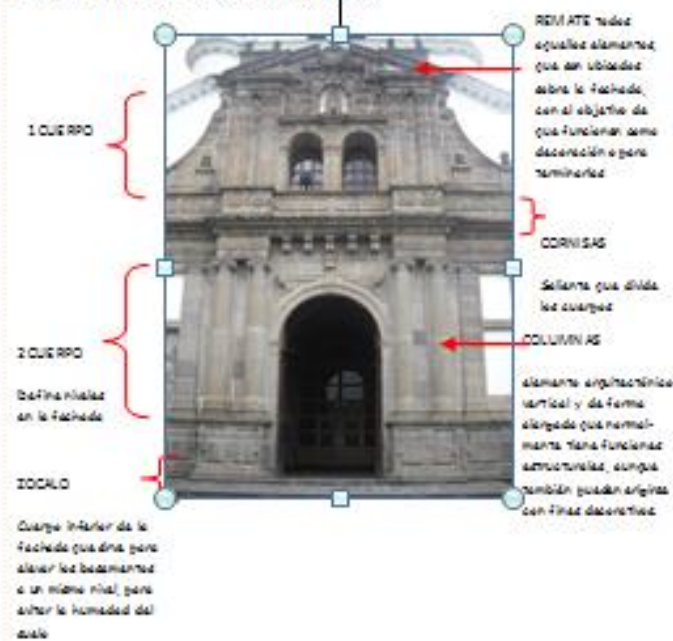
REMATE todos aquellos elementos, que son ubicados sobre la fachada, con el objetivo de que funcionen como decoración o para terminarlas

1 CUERPO

CORNISAS

Saliente que divide los cuerpos

COLUMNAS

2 CUERPO

Define niveles en la fachada

elemento arquitectónico vertical y de forma alargada que normalmente tiene funciones estructurales, aunque también pueden erigirse con fines decorativos

ZOCALO

Cuerpo inferior de la fachada que sirve para elevar los basamentos a un mismo nivel, para evitar la humedad del suelo